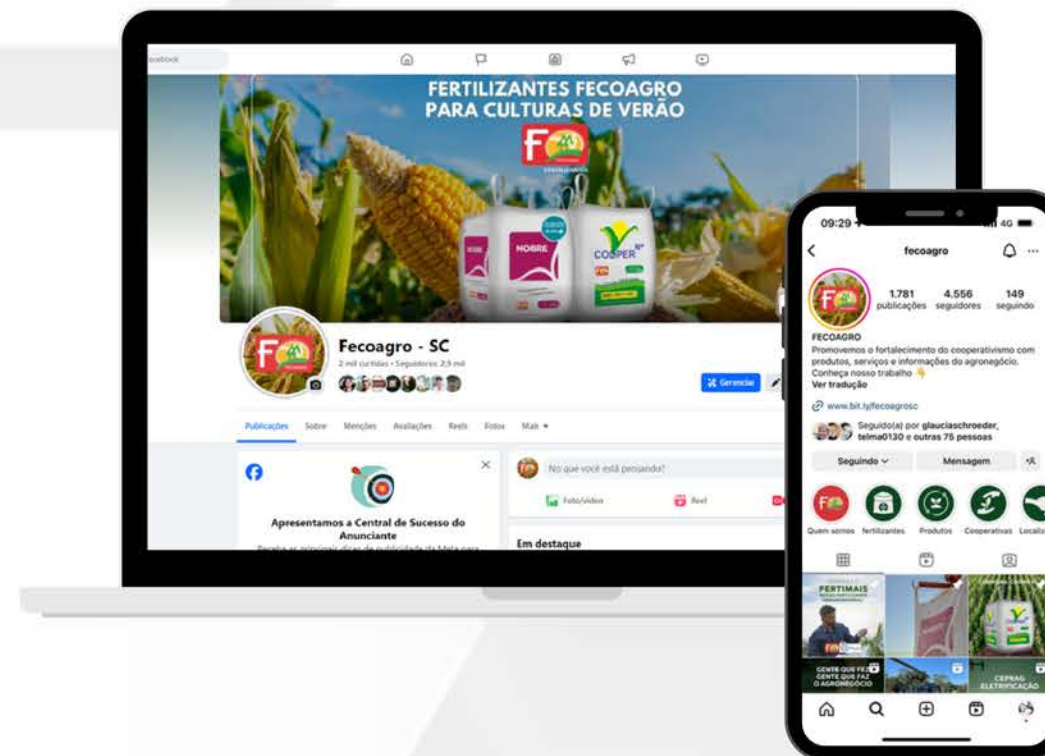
FERTILIZANTES FECOAGRO PARA CULTURAS DE VERÃO

NOBRE

NOBRE

COSPER

Fecoagro - SC

2 mil curtidas • Seguidores: 2,9 mil

Gerenciar

Publicações Sobre Menções Avaliações Reels Fotos Mais

Apresentamos a Central de Sucesso do Anunciante

No que você está pensando?

Foto/vídeo Reel

Em destaque

09:29 4G

fecoagro

1.781 publicações 4.556 seguidores 149 seguindo

FECOAGRO
Promovemos o fortalecimento do cooperativismo com produtos, serviços e informações do agronegócio.
Conheça nosso trabalho 👇
Ver tradução

www.bit.ly/fecoagrosc

Seguido(a) por glauciaschroeder, telma0130 e outras 75 pessoas

Seguindo Mensagem

Quem somos Fertilizantes Produtos Cooperativas Localiz

FERTIMAIS

GENTE QUE FEZ GENTE QUE FAZ O AGRONEGÓCIO

CEPRAG ELETRIFICAÇÃO